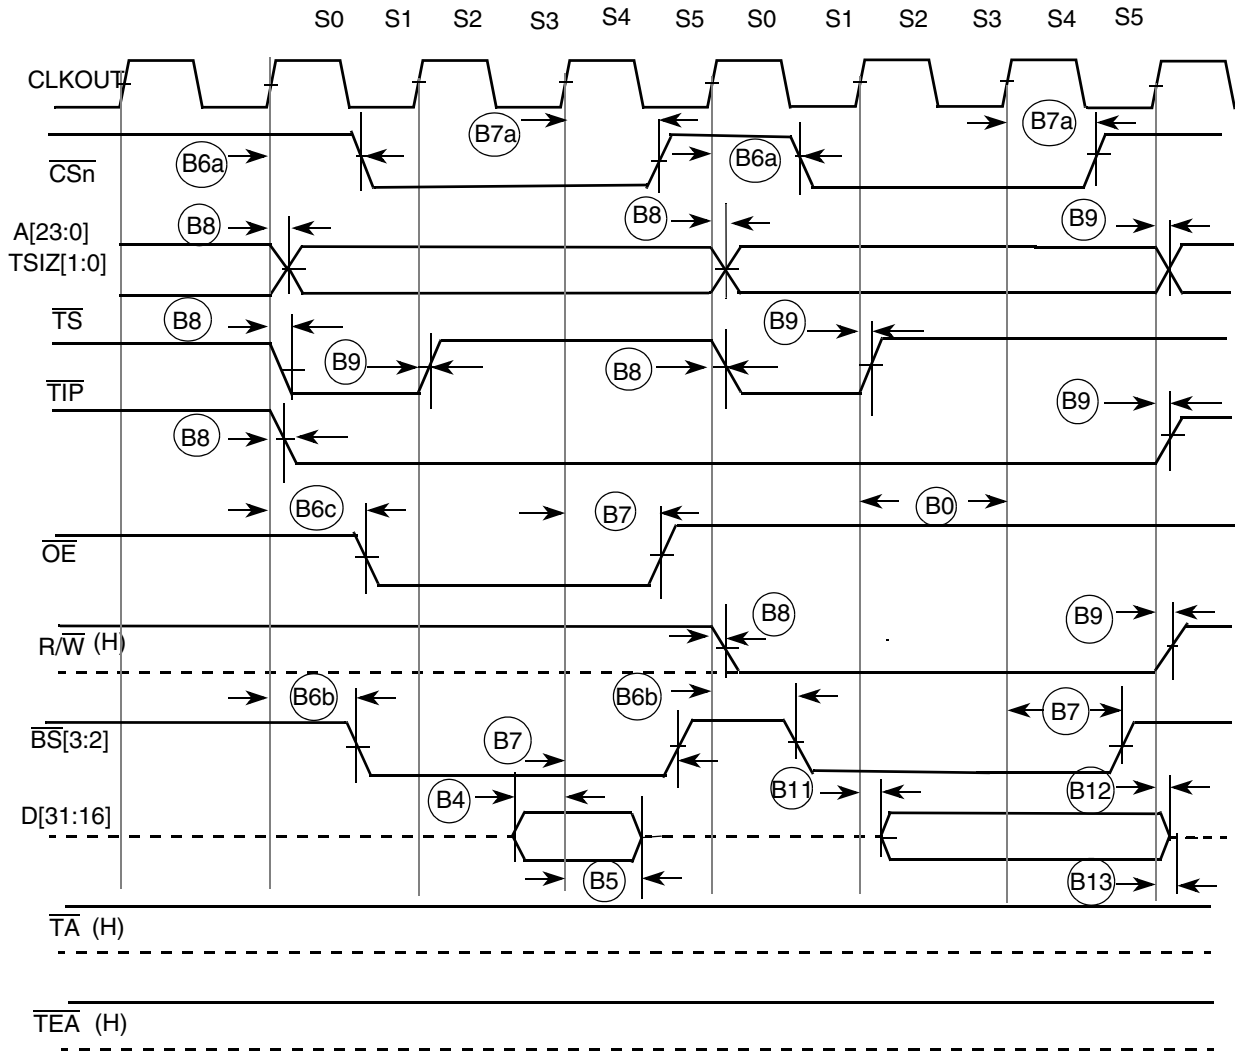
S0 S1 S2 S3 S4 S5 S0 S1 S2 S3 S4 S5

CLKOUT

$\overline{CSn}$

B7a B7a B6a B6a

A[23:0]
TSIZ[1:0]

B8 B8 B9

$\overline{TS}$

B8 B9 B9 B8

$\overline{TIP}$

B8 B9

B6c B7 B0

$\overline{OE}$

B8 B9

$R/\overline{W}$ (H)

B6b B6b B7

$\overline{BS}[3:2]$

B7 B11 B12

B4

D[31:16]

B5 B13

$\overline{TA}$ (H)

$\overline{TEA}$ (H)